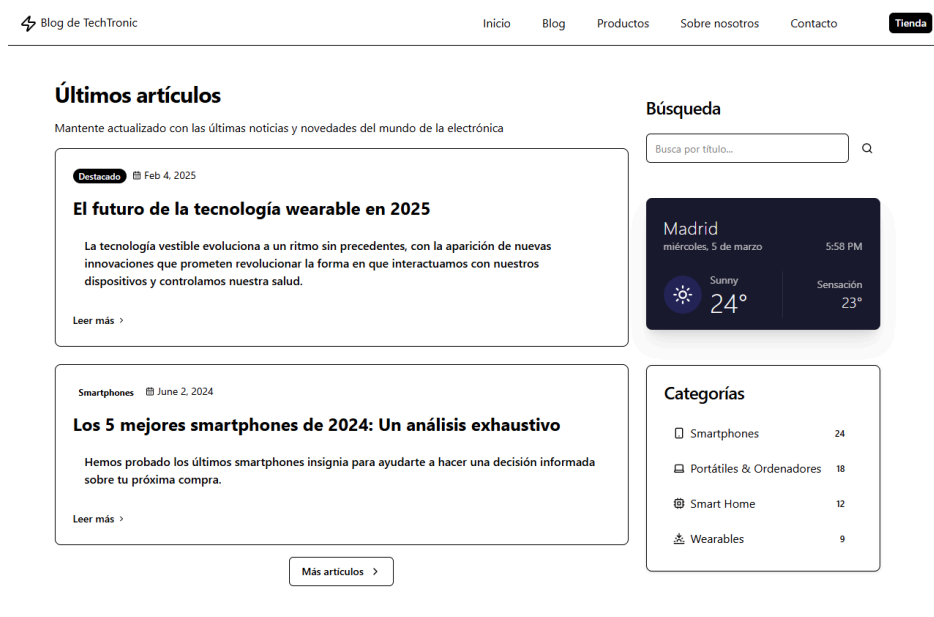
Blog de TechTronic

Inicio Blog Productos Sobre nosotros Contacto Tienda

Últimos artículos

Mantente actualizado con las últimas noticias y novedades del mundo de la electrónica

Destacado Feb 4, 2025

El futuro de la tecnología wearable en 2025

La tecnología vestible evoluciona a un ritmo sin precedentes, con la aparición de nuevas innovaciones que prometen revolucionar la forma en que interactuamos con nuestros dispositivos y controlamos nuestra salud.

Leer más ›

Smartphones June 2, 2024

Los 5 mejores smartphones de 2024: Un análisis exhaustivo

Hemos probado los últimos smartphones insignia para ayudarte a hacer una decisión informada sobre tu próxima compra.

Leer más ›

Más artículos ›

Búsqueda

Busca por título...

Madrid
miércoles, 5 de marzo 5:58 PM
Sunny
24°
Sensación
23°

Categorías

Smartphones 24
Portátiles & Ordenadores 18
Smart Home 12
Wearables 9